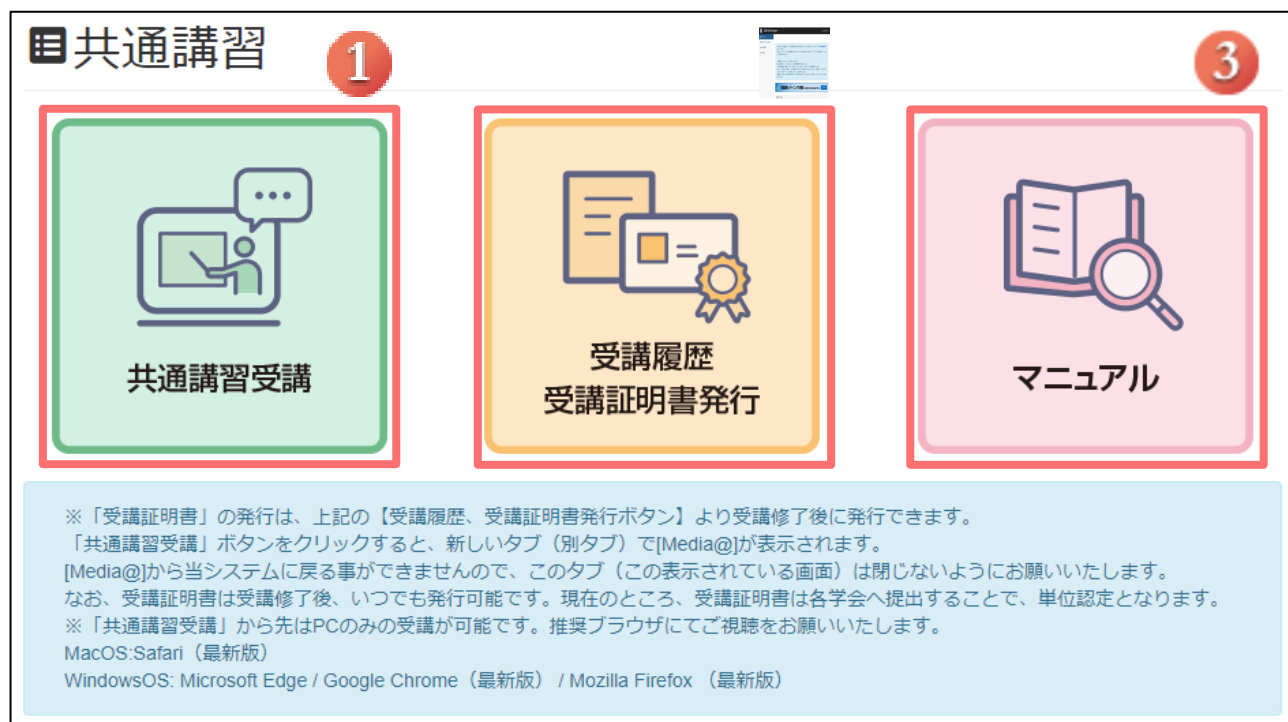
共通講習

1

3

共通講習受講

受講履歴
受講証明書発行

マニュアル

※「受講証明書」の発行は、上記の【受講履歴、受講証明書発行ボタン】より受講修了後に発行できます。
「共通講習受講」ボタンをクリックすると、新しいタブ（別タブ）で[Media@]が表示されます。
[Media@]から当システムに戻る事ができませんので、このタブ（この表示されている画面）は閉じないようにお願いいたします。
なお、受講証明書は受講修了後、いつでも発行可能です。現在のところ、受講証明書は各学会へ提出することで、単位認定となります。
※「共通講習受講」から先はPCのみの受講が可能です。推奨ブラウザにてご視聴をお願いいたします。
MacOS:Safari（最新版）
WindowsOS: Microsoft Edge / Google Chrome（最新版） / Mozilla Firefox （最新版）